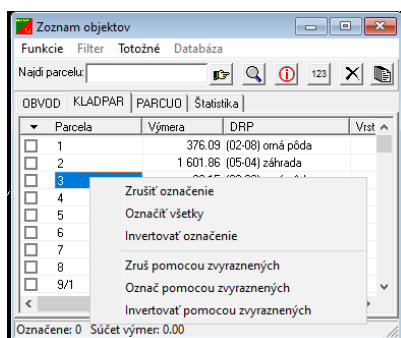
Zoznam objektov

Funkcie Filter Totožné Databáza

Nájdi parcelu:

123

OBVOD KLADPAR PARCUO Štatistika

| Parcela | Výmera | DRP | Vrst |
|---|---|---|---|
| 1 | 376.09 | (02-08) orná pôda | |
| 2 | 1 601.86 | (05-04) záhrada | |
| 3 | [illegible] | | |
| 4 | | | |
| 5 | | | |
| 6 | | | |
| 7 | | | |
| 8 | | | |
| 9/1 | | | |

Zrušiť označenie
Označiť všetky
Invertovať označenie
Zruš pomocou zvyraznených
Označ pomocou zvyraznených
Invertovať pomocou zvyraznených

Označene: 0 Súčet výmer: 0.00